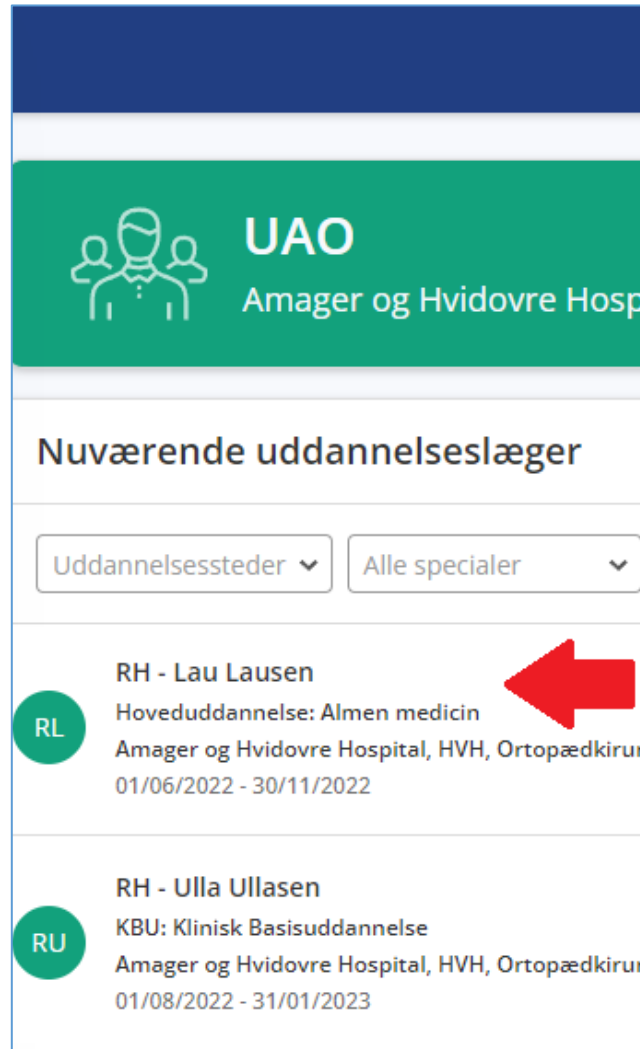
UAO
Amager og Hvidovre Hosp

Nuværende uddannelseslæger

Uddannelsessteder
Alle specialer

RL
RH - Lau Lausen
Hoveduddannelse: Almen medicin
Amager og Hvidovre Hospital, HVH, Ortopædkiru
01/06/2022 - 30/11/2022

RU
RH - Ulla Ullasen
KBU: Klinisk Basisuddannelse
Amager og Hvidovre Hospital, HVH, Ortopædkiru
01/08/2022 - 31/01/2023